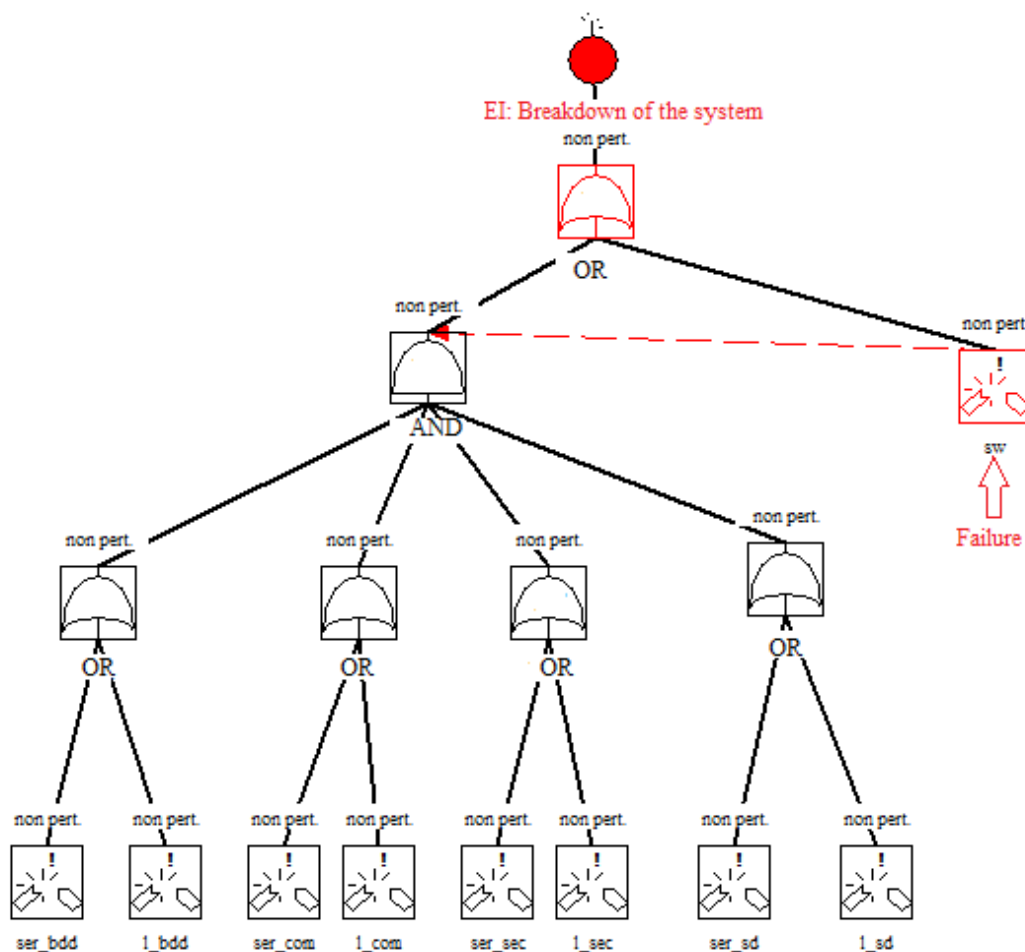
EI: Breakdown of the system

non pert.

OR

non pert.

AND

non pert

sw

Failure

non pert.

OR

non pert.

OR

non pert.

OR

non pert.

OR

non pert.

ser_bdd

non pert.

1_bdd

non pert.

ser_com

non pert.

1_com

non pert.

ser_sec

non pert.

1_sec

non pert.

ser_sd

non pert.

1_sd